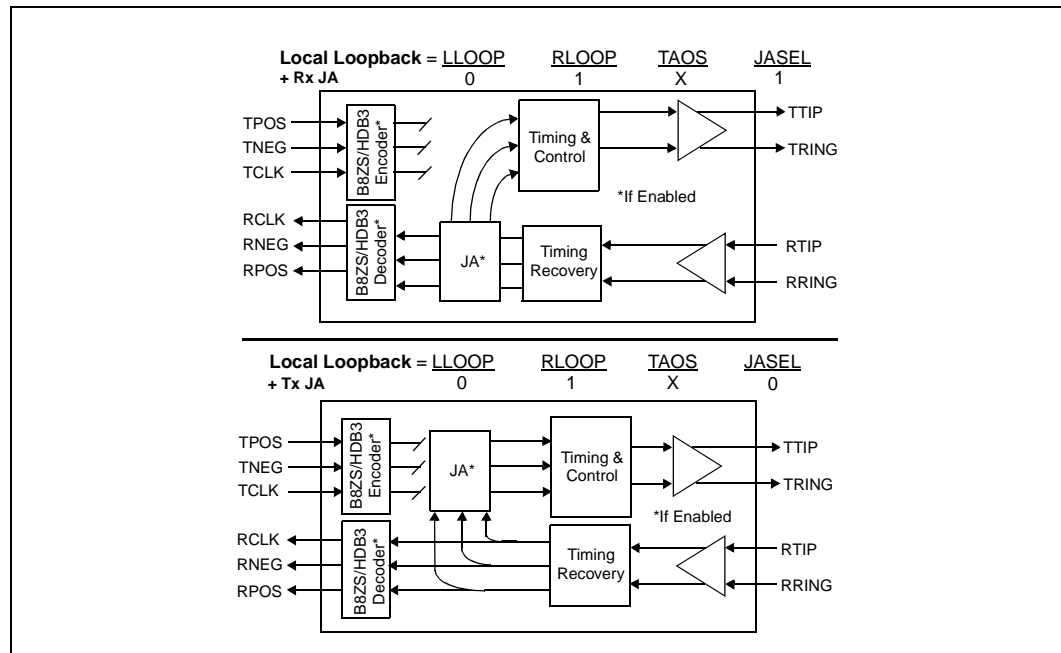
**Local Loopback** = LLOOP RLOOP TAOS JASEL
**+ Rx JA** 0 1 X 1

TPOS
TNEG
TCLK
B8ZS/HDB3 Encoder*
Timing & Control
TTIP
TRING
*If Enabled
RCLK
RNEG
RPOS
B8ZS/HDB3 Decoder*
JA*
Timing Recovery
RTIP
RRING

**Local Loopback** = LLOOP RLOOP TAOS JASEL
**+ Tx JA** 0 1 X 0

TPOS
TNEG
TCLK
B8ZS/HDB3 Encoder*
JA*
Timing & Control
TTIP
TRING
*If Enabled
RCLK
RNEG
RPOS
B8ZS/HDB3 Decoder*
Timing Recovery
RTIP
RRING